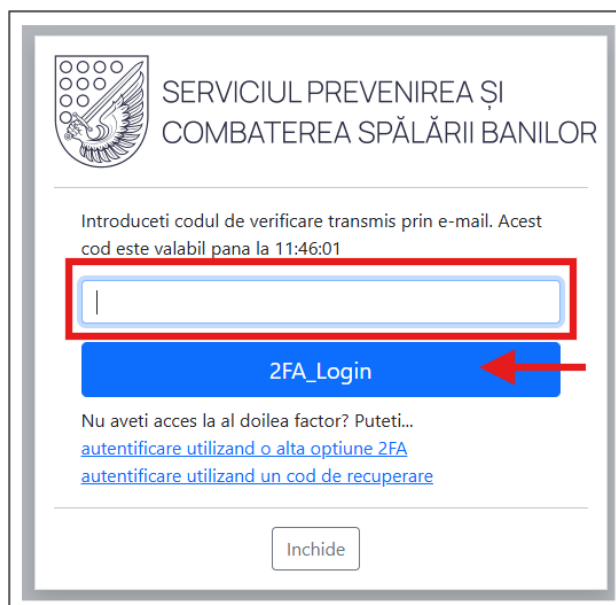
SERVICIUL PREVENIREA ȘI COMBATEREA SPĂLĂRII BANILOR

Introduceti codul de verificare transmis prin e-mail. Acest cod este valabil pana la 11:46:01

2FA_Login

Nu aveti acces la al doilea factor? Puteti...
autentificare utilizand o alta optiune 2FA
autentificare utilizand un cod de recuperare

Inchide